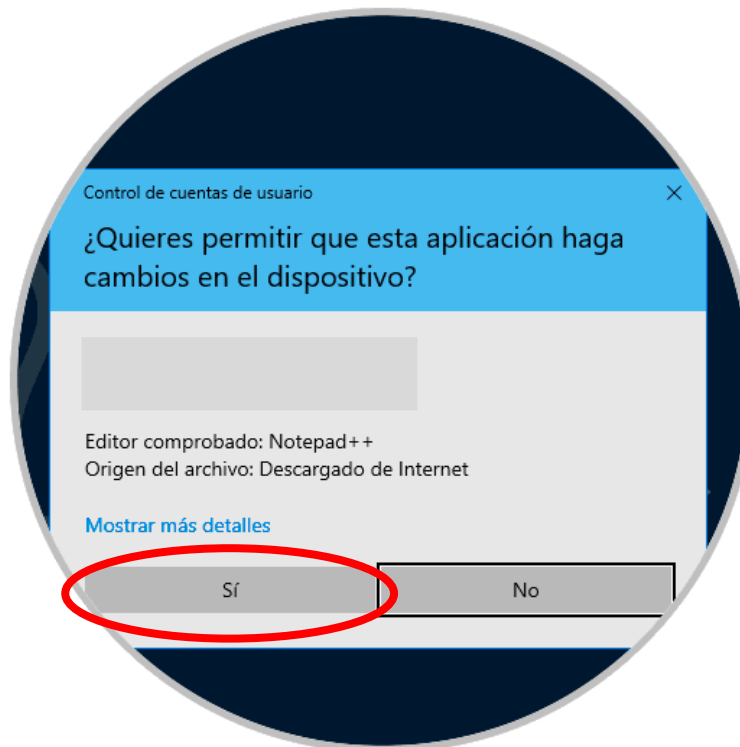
Control de cuentas de usuario

×

¿Quieres permitir que esta aplicación haga cambios en el dispositivo?

Editor comprobado: Notepad++
Origen del archivo: Descargado de Internet

Mostrar más detalles

Sí

No